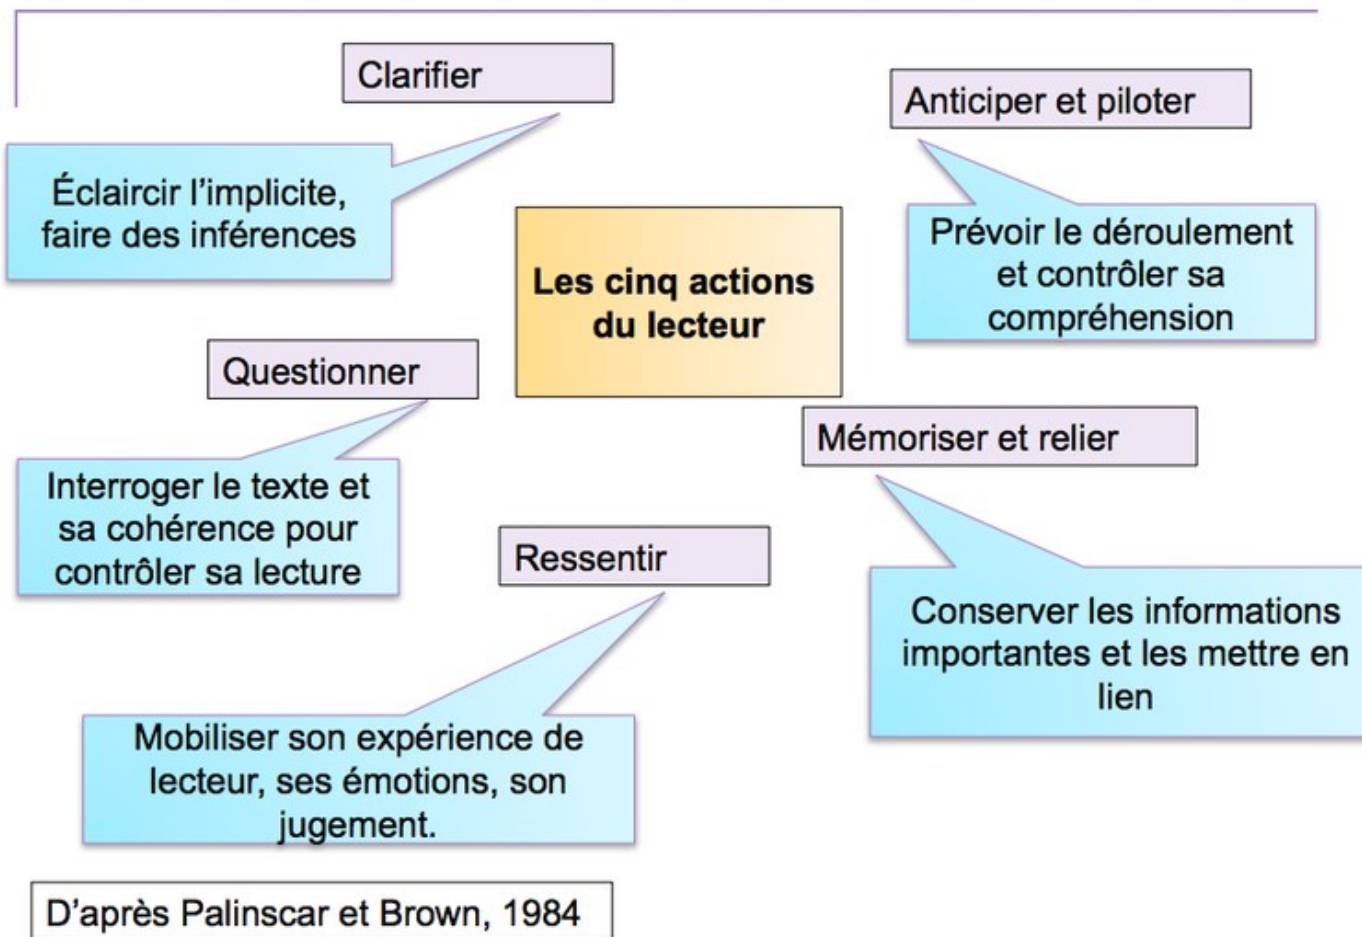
Clarifier

Éclaircir l'implicite, faire des inférences

Anticiper et piloter

Prévoir le déroulement et contrôler sa compréhension

Les cinq actions du lecteur

Questionner

Interroger le texte et sa cohérence pour contrôler sa lecture

Mémoriser et relier

Conserver les informations importantes et les mettre en lien

Ressentir

Mobiliser son expérience de lecteur, ses émotions, son jugement.

D'après Palinscar et Brown, 1984